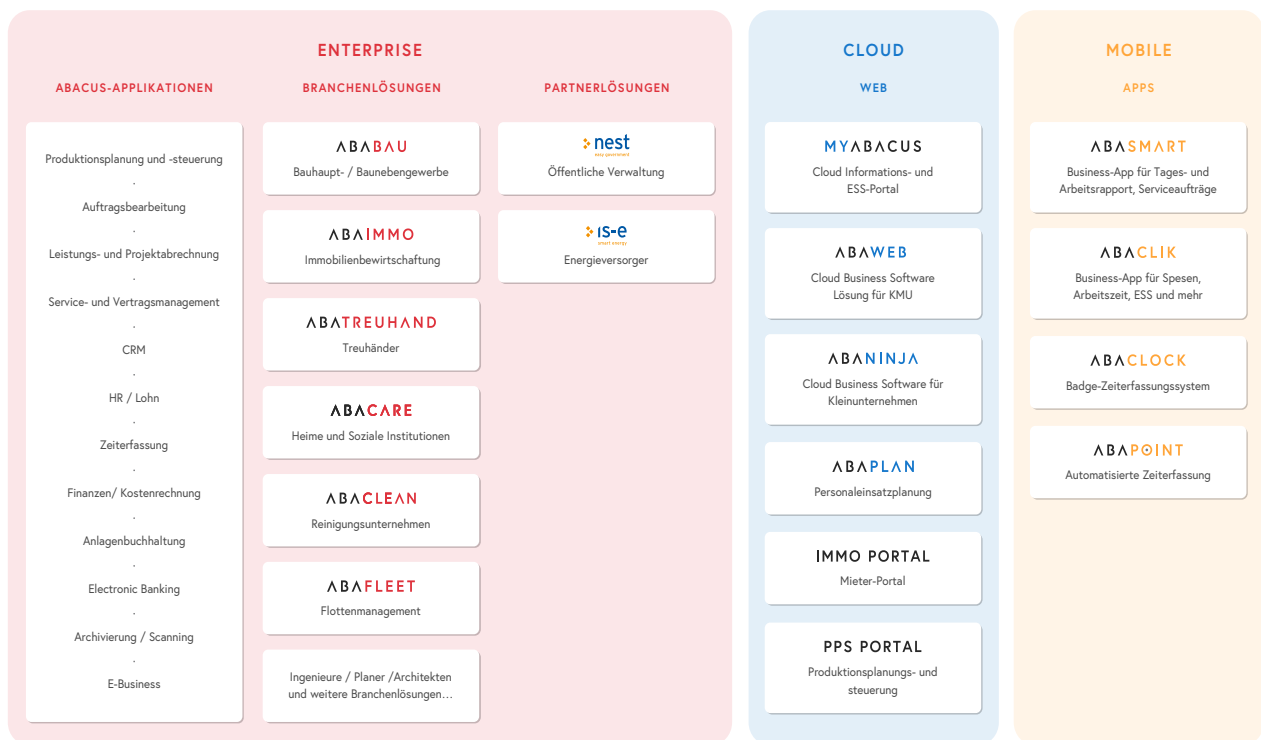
ENTERPRISE

ABACUS-APPLIKATIONEN

Produktionsplanung und -steuerung
·
Auftragsbearbeitung
·
Leistungs- und Projektabrechnung
·
Service- und Vertragsmanagement
·
CRM
·
HR / Lohn
·
Zeiterfassung
·
Finanzen/ Kostenrechnung
·
Anlagenbuchhaltung
·
Electronic Banking
·
Archivierung / Scanning
·
E-Business

BRANCHENLÖSUNGEN

ABABAU
Bauhaupt- / Baunebengewerbe

ABAIMMO
Immobilienbewirtschaftung

ABATREUHAND
Treuhänder

ABACARE
Heime und Soziale Institutionen

ABACLEAN
Reinigungsunternehmen

ABAFLEET
Flottenmanagement

Ingenieure / Planer /Architekten und weitere Branchenlösungen…

PARTNERLÖSUNGEN

nest
easy government
Öffentliche Verwaltung

IS-E
smart energy
Energieversorger

CLOUD

WEB

MYABACUS
Cloud Informations- und ESS-Portal

ABAWEB
Cloud Business Software Lösung für KMU

ABANINJA
Cloud Business Software für Kleinunternehmen

ABAPLAN
Personaleinsatzplanung

IMMO PORTAL
Mieter-Portal

PPS PORTAL
Produktionsplanungs- und steuerung

MOBILE

APPS

ABASMART
Business-App für Tages- und Arbeitsrapport, Serviceaufträge

ABACLIK
Business-App für Spesen, Arbeitszeit, ESS und mehr

ABACLOCK
Badge-Zeiterfassungssystem

ABAPOINT
Automatisierte Zeiterfassung